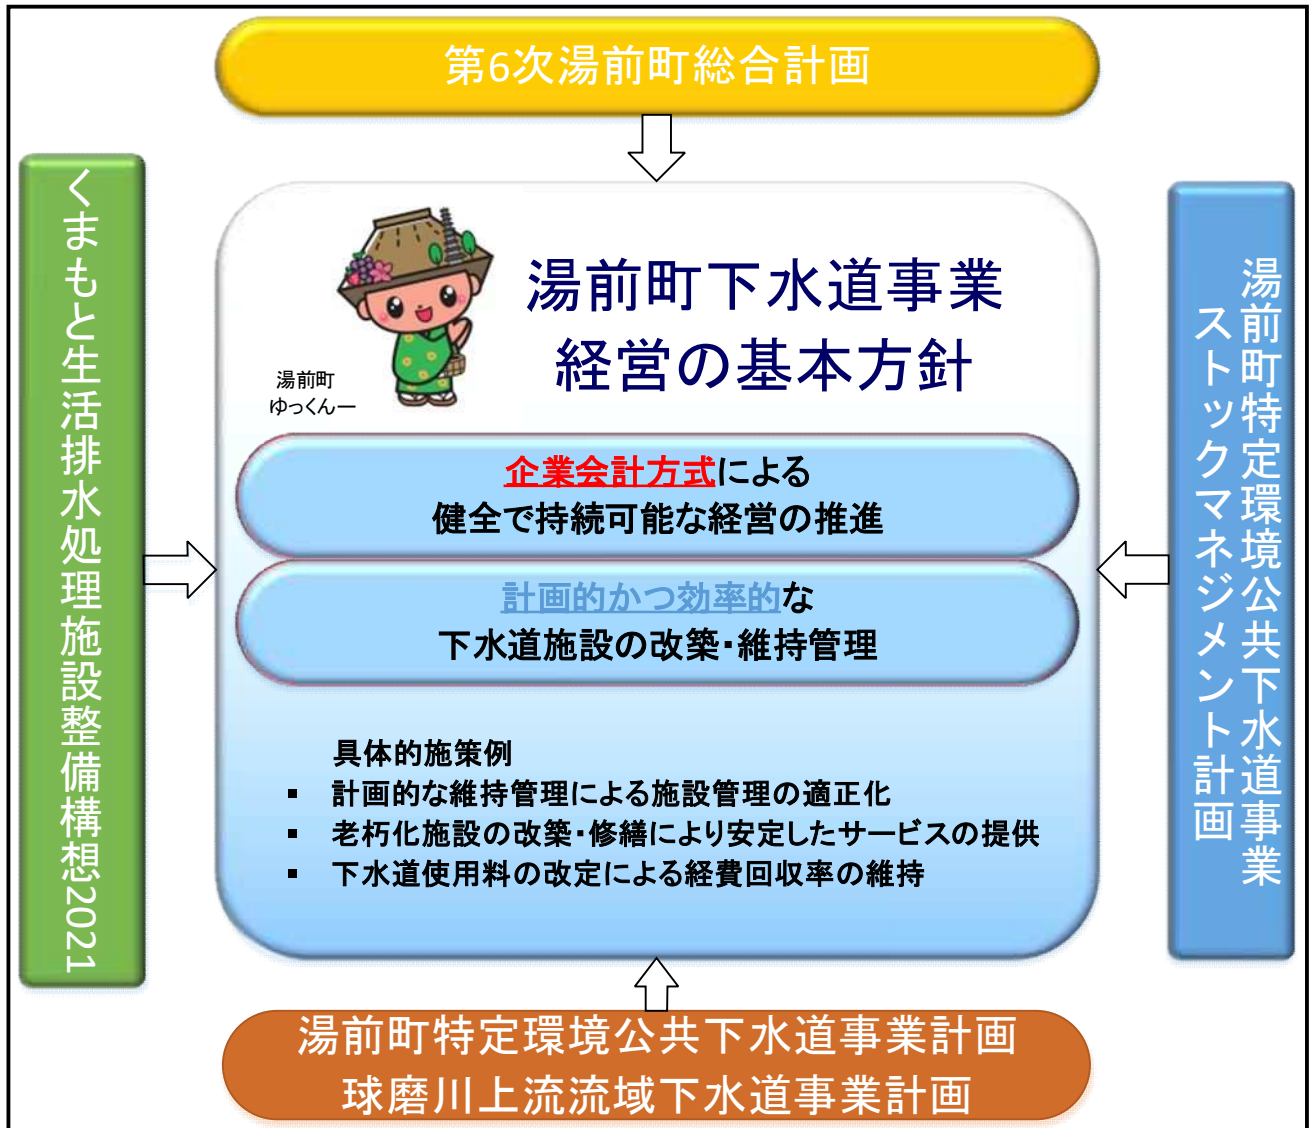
第6次湯前町総合計画

くまもと生活排水処理施設整備構想2021

湯前町
ゆっくんー

湯前町下水道事業
経営の基本方針

企業会計方式による
健全で持続可能な経営の推進

計画的かつ効率的な
下水道施設の改築･維持管理

具体的施策例
▪ 計画的な維持管理による施設管理の適正化
▪ 老朽化施設の改築･修繕により安定したサービスの提供
▪ 下水道使用料の改定による経費回収率の維持

湯前町特定環境公共下水道事業
ストックマネジメント計画

湯前町特定環境公共下水道事業計画
球磨川上流流域下水道事業計画